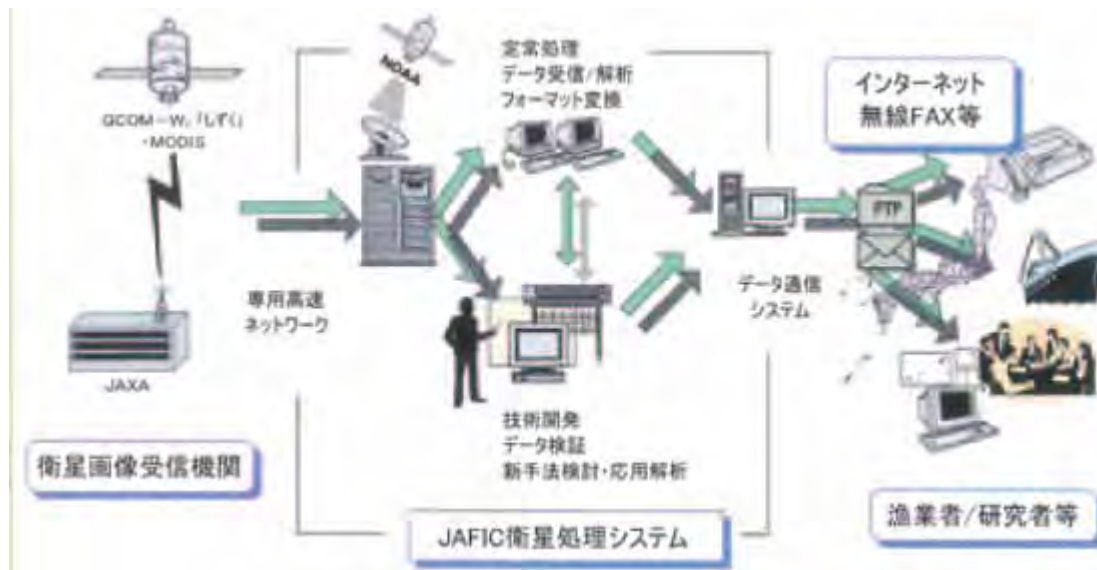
GCOM－W₁「しずく」
・MODIS

NOAA

定常処理
データ受信/解析
フォーマット変換

インターネット
無線FAX等

FTP

専用高速
ネットワーク

データ通信
システム

JAXA

技術開発
データ検証
新手法検討・応用解析

衛星画像受信機関

JAFIC衛星処理システム

漁業者/研究者等